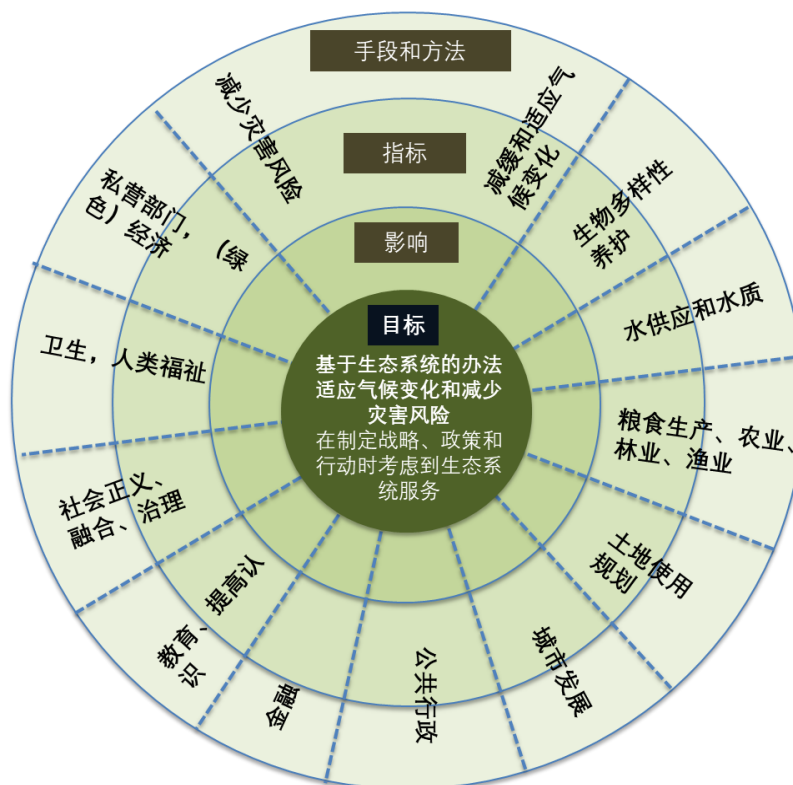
手段和方法

指标

影响

目标

基于生态系统的办法适应气候变化和减少灾害风险

在制定战略、政策和行动时考虑到生态系统服务

减少灾害风险

减缓和适应气候变化

生物多样性养护

水供应和水质

粮食生产、农业、林业、渔业

土地使用规划

城市发展

公共行政

金融

教育，提高认识

社会正义、融合、治理

卫生，人类福祉

私营部门，（绿色）经济